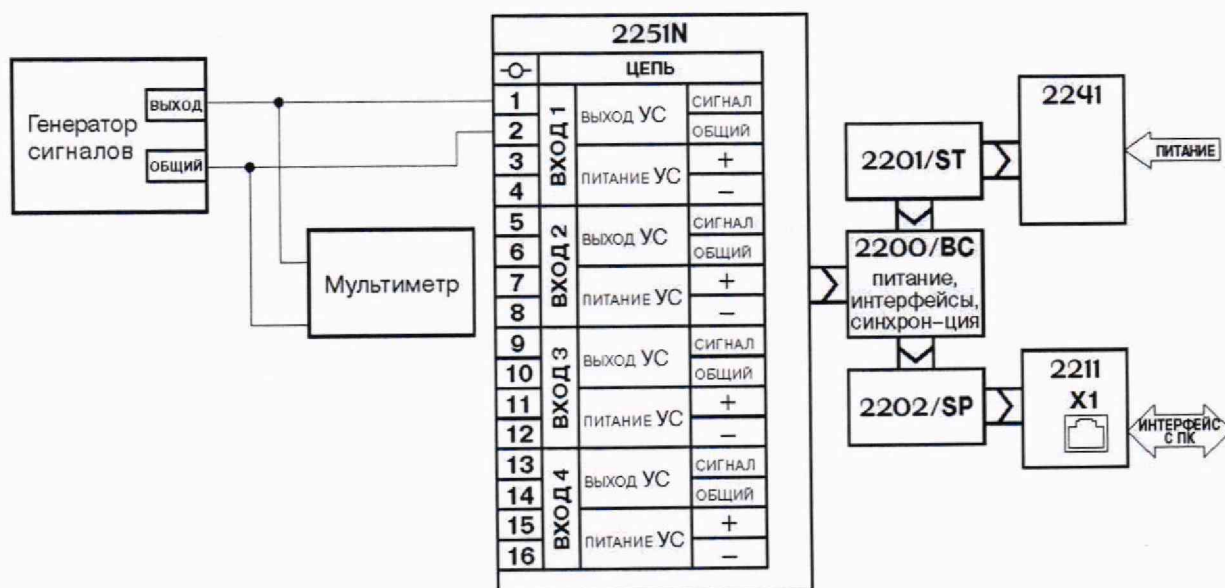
Генератор сигналов

ВЫХОД

ОБЩИЙ

Мультиметр

2251N

| -o- | ЦЕПЬ | | |
|---|---|---|---|
| 1 | ВХОД 1 | ВЫХОД УС | СИГНАЛ |
| 2 | | | ОБЩИЙ |
| 3 | | ПИТАНИЕ УС | + |
| 4 | | | – |
| 5 | ВХОД 2 | ВЫХОД УС | СИГНАЛ |
| 6 | | | ОБЩИЙ |
| 7 | | ПИТАНИЕ УС | + |
| 8 | | | – |
| 9 | ВХОД 3 | ВЫХОД УС | СИГНАЛ |
| 10 | | | ОБЩИЙ |
| 11 | | ПИТАНИЕ УС | + |
| 12 | | | – |
| 13 | ВХОД 4 | ВЫХОД УС | СИГНАЛ |
| 14 | | | ОБЩИЙ |
| 15 | | ПИТАНИЕ УС | + |
| 16 | | | – |

2201/ST

2241

ПИТАНИЕ

2200/BC
питание, интерфейсы, синхрон-ция

2202/SP

2211
X1

ИНТЕРФЕЙС С ПК